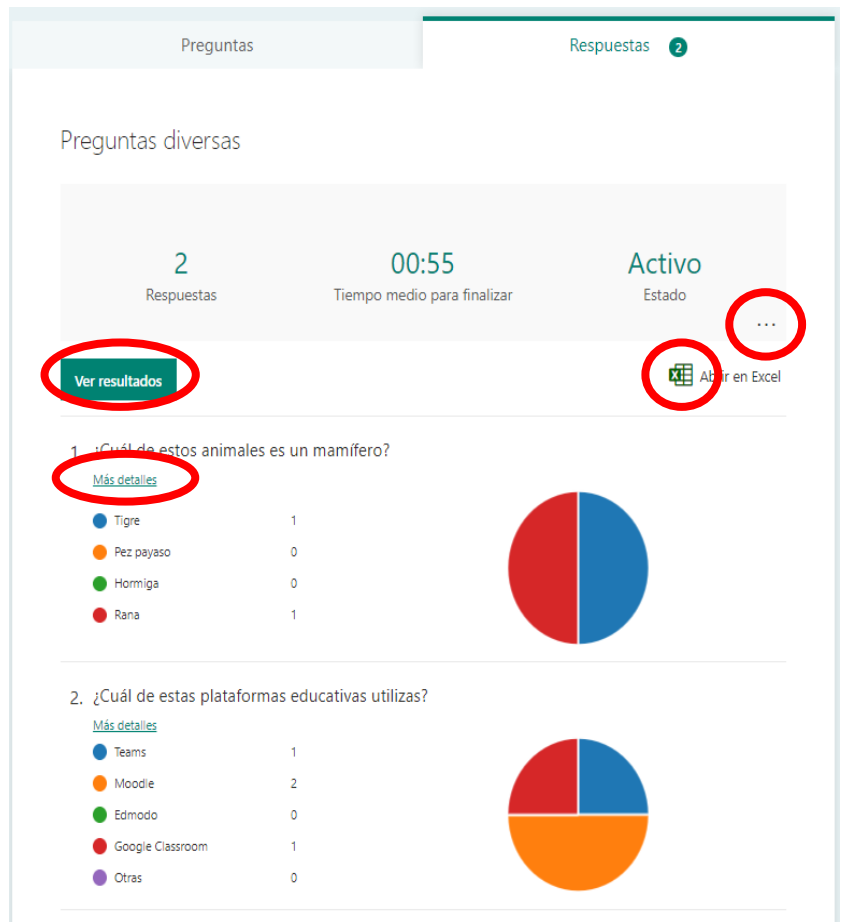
Preguntas

Respuestas 2

Preguntas diversas

2
Respuestas

00:55
Tiempo medio para finalizar

Activo
Estado

...

Ver resultados

Abrir en Excel

1. ¿Cuál de estos animales es un mamífero?

Más detalles

| | |
|---|---|
| Tigre | 1 |
| Pez payaso | 0 |
| Hormiga | 0 |
| Rana | 1 |

2. ¿Cuál de estas plataformas educativas utilizas?

Más detalles

| | |
|---|---|
| Teams | 1 |
| Moodle | 2 |
| Edmodo | 0 |
| Google Classroom | 1 |
| Otras | 0 |